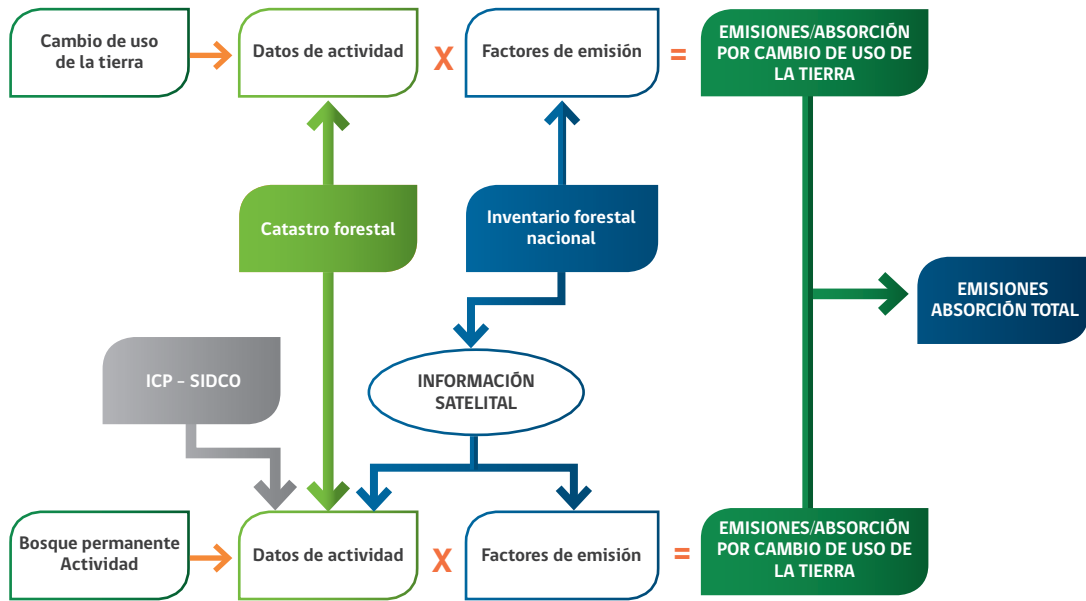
Cambio de uso de la tierra

Datos de actividad

X

Factores de emisión

=

EMISIONES/ABSORCIÓN POR CAMBIO DE USO DE LA TIERRA

Catastro forestal

Inventario forestal nacional

EMISIONES ABSORCIÓN TOTAL

ICP - SIDCO

INFORMACIÓN SATELITAL

Bosque permanente Actividad

Datos de actividad

X

Factores de emisión

=

EMISIONES/ABSORCIÓN POR CAMBIO DE USO DE LA TIERRA